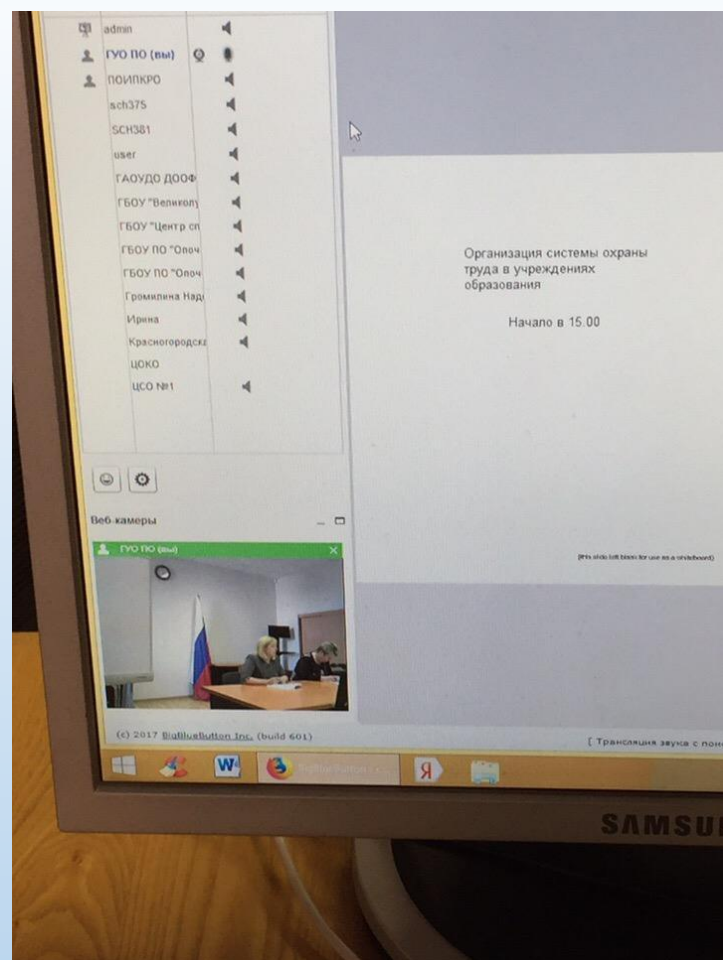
admin
ГУО ПО (вы)
ПОИПКРО
sch375
SCH381
user
ГАОУДО ДООФ
ГБОУ "Великолу
ГБОУ "Центр сп
ГБОУ ПО "Опоч
ГБОУ ПО "Опоч
Громилина Над
Ирина
Красногородск
ЦОКО
ЦСО №1

Организация системы охраны труда в учреждениях образования

Начало в 15.00

(this slide left blank for use as a whiteboard)

Веб-камеры
ГУО ПО (вы)

(c) 2017 BigBlueButton Inc. (build 601)

[ Трансляция звука с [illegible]

SAMSU